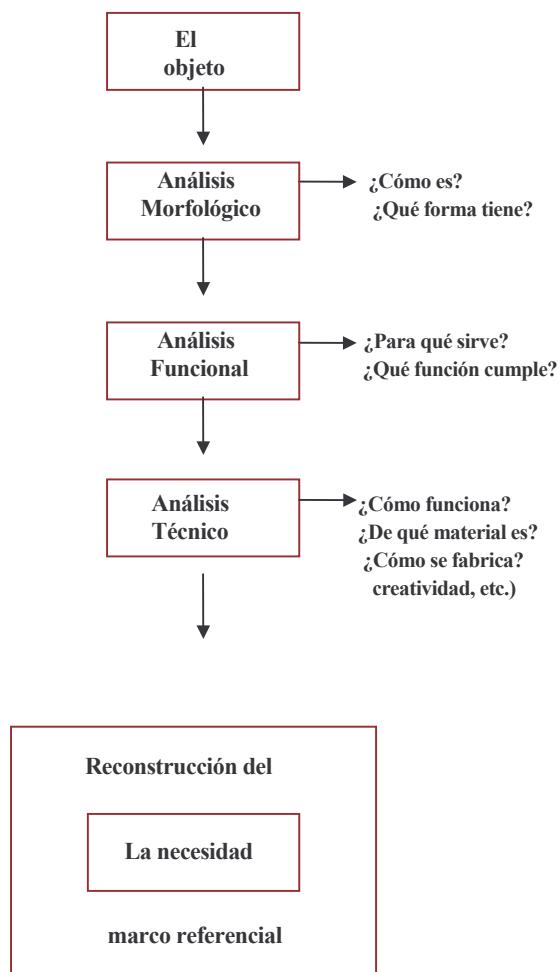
El objeto

Análisis Morfológico

¿Cómo es?
¿Qué forma tiene?

Análisis Funcional

¿Para qué sirve?
¿Qué función cumple?

Análisis Técnico

¿Cómo funciona?
¿De qué material es?
¿Cómo se fabrica?
creatividad, etc.)

Reconstrucción del

La necesidad

marco referencial